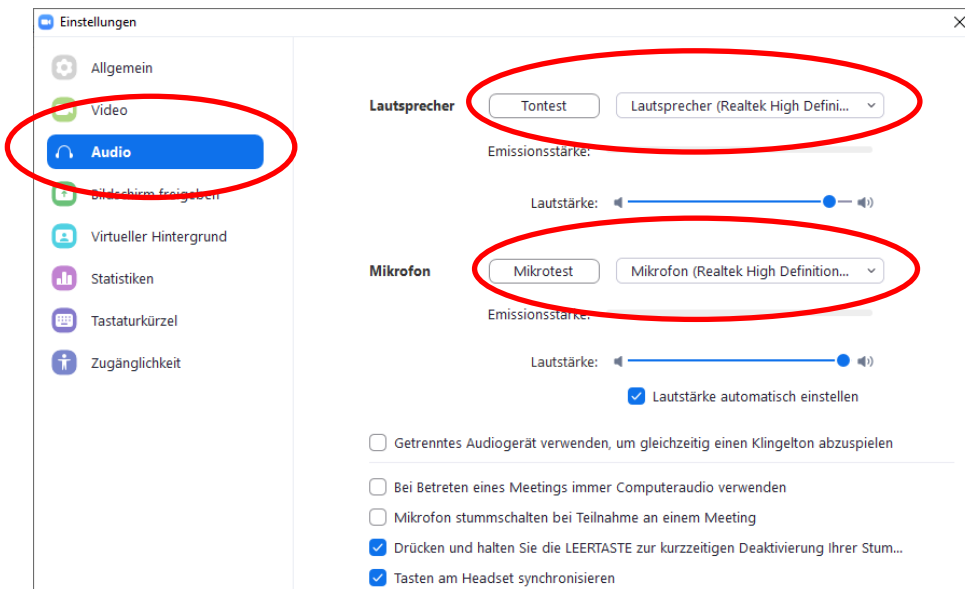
Einstellungen

Allgemein

Video

Audio

Bildschirm freigeben

Virtueller Hintergrund

Statistiken

Tastaturkürzel

Zugänglichkeit

Lautsprecher Tontest Lautsprecher (Realtek High Defini...

Emissionsstärke:

Lautstärke:

Mikrofon Mikrotest Mikrofon (Realtek High Definition...

Emissionsstärke:

Lautstärke:

Lautstärke automatisch einstellen

Getrenntes Audiogerät verwenden, um gleichzeitig einen Klingelton abzuspielen

Bei Betreten eines Meetings immer Computeraudio verwenden

Mikrofon stummschalten bei Teilnahme an einem Meeting

Drücken und halten Sie die LEERTASTE zur kurzzeitigen Deaktivierung Ihrer Stum...

Tasten am Headset synchronisieren